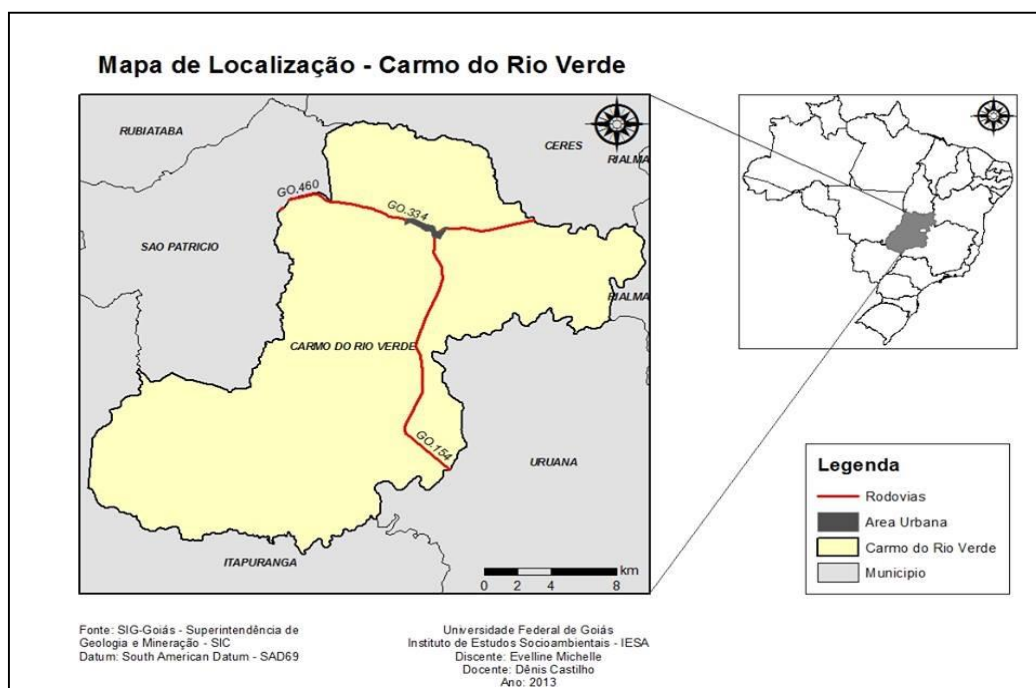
Mapa de Localização - Carmo do Rio Verde

RUBIATABA

CERES

RIALMA

GO.460

GO.334

SAO PATRICIO

RIALMA

CARMO DO RIO VERDE

GO.154

URUANA

ITAPURANGA

0 2 4 8 km

Legenda

Rodovias

Area Urbana

Carmo do Rio Verde

Municipio

Fonte: SIG-Goiás - Superintendência de Geologia e Mineração - SIC
Datum: South American Datum - SAD69

Universidade Federal de Goiás
Instituto de Estudos Socioambientais - IESA
Discente: Evelline Michelle
Docente: Dênis Castilho
Ano: 2013